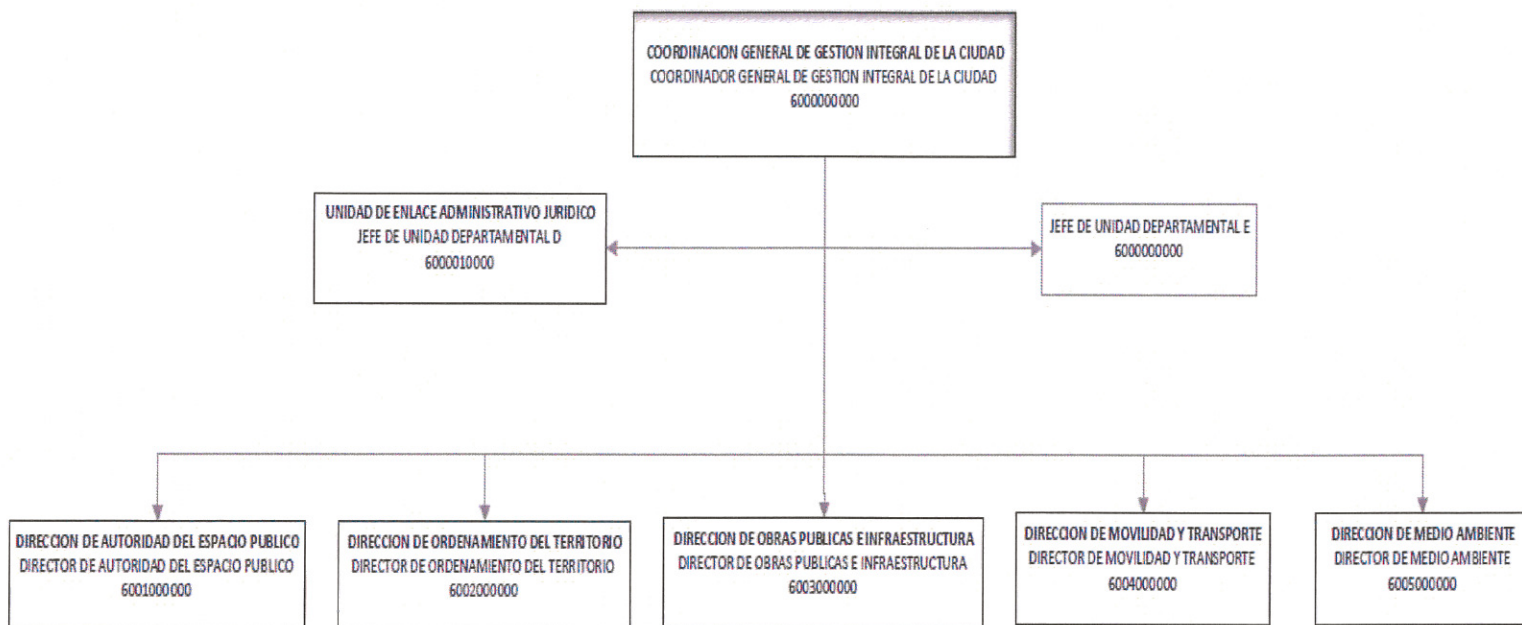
COORDINACION GENERAL DE GESTION INTEGRAL DE LA CIUDAD
COORDINADOR GENERAL DE GESTION INTEGRAL DE LA CIUDAD
6000000000

UNIDAD DE ENLACE ADMINISTRATIVO JURIDICO
JEFE DE UNIDAD DEPARTAMENTAL D
6000010000

JEFE DE UNIDAD DEPARTAMENTAL E
6000000000

DIRECCION DE AUTORIDAD DEL ESPACIO PUBLICO
DIRECTOR DE AUTORIDAD DEL ESPACIO PUBLICO
6001000000

DIRECCION DE ORDENAMIENTO DEL TERRITORIO
DIRECTOR DE ORDENAMIENTO DEL TERRITORIO
6002000000

DIRECCION DE OBRAS PUBLICAS E INFRAESTRUCTURA
DIRECTOR DE OBRAS PUBLICAS E INFRAESTRUCTURA
6003000000

DIRECCION DE MOVILIDAD Y TRANSPORTE
DIRECTOR DE MOVILIDAD Y TRANSPORTE
6004000000

DIRECCION DE MEDIO AMBIENTE
DIRECTOR DE MEDIO AMBIENTE
6005000000